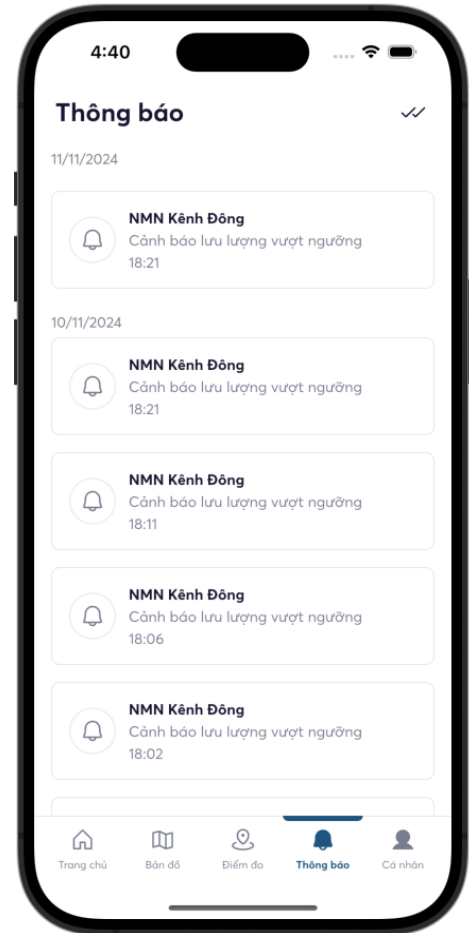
4:40

Thông báo

11/11/2024

NMN Kênh Đông
Cảnh báo lưu lượng vượt ngưỡng
18:21

10/11/2024

NMN Kênh Đông
Cảnh báo lưu lượng vượt ngưỡng
18:21

NMN Kênh Đông
Cảnh báo lưu lượng vượt ngưỡng
18:11

NMN Kênh Đông
Cảnh báo lưu lượng vượt ngưỡng
18:06

NMN Kênh Đông
Cảnh báo lưu lượng vượt ngưỡng
18:02

Trang chủ
Bản đồ
Điểm đo
Thông báo
Cá nhân